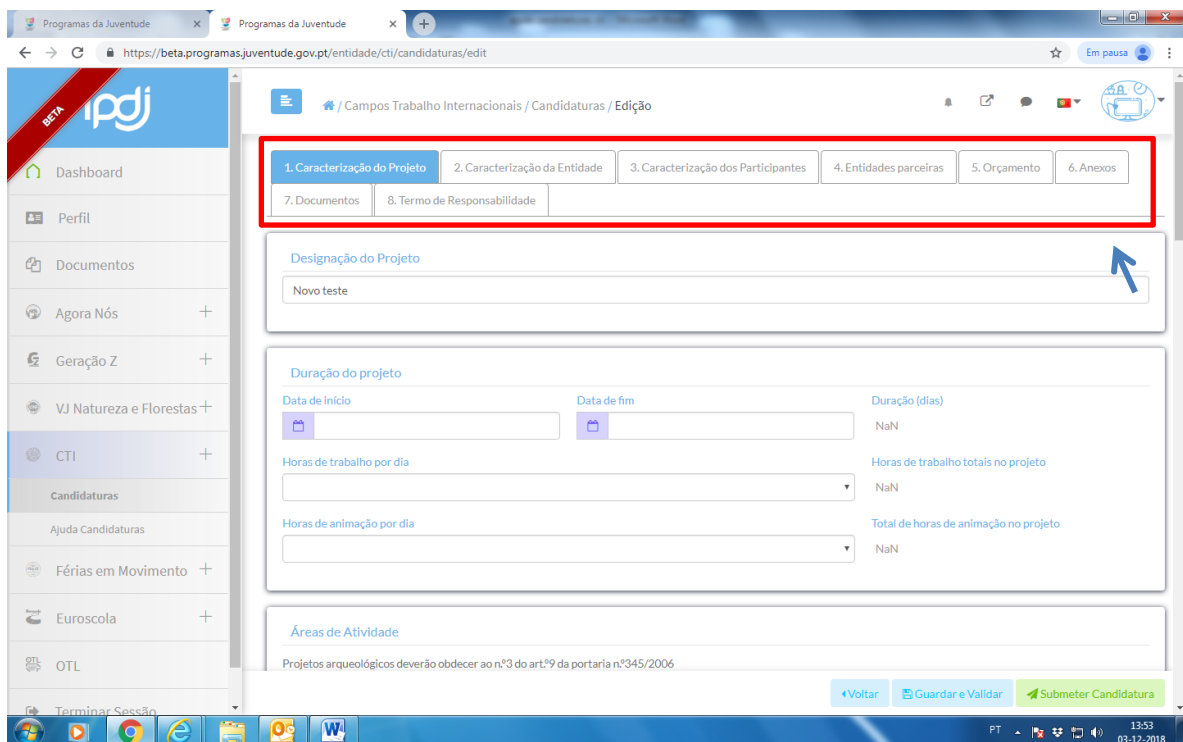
Programas da Juventude
Programas da Juventude
https://beta.programas.juventude.gov.pt/entidade/cti/candidaturas/edit
Em pausa

BETA
ipdj

Dashboard
Perfil
Documentos
Agora Nós +
Geração Z +
VJ Natureza e Florestas +
CTI +
Candidaturas
Ajuda Candidaturas
Férias em Movimento +
Euroscola +
OTL
Terminar Sessão

/ Campos Trabalho Internacionais / Candidaturas / Edição

1. Caracterização do Projeto
2. Caracterização da Entidade
3. Caracterização dos Participantes
4. Entidades parceiras
5. Orçamento
6. Anexos
7. Documentos
8. Termo de Responsabilidade

Designação do Projeto
Novo teste

Duração do projeto
Data de início
Data de fim
Duração (dias)
NaN
Horas de trabalho por dia
Horas de trabalho totais no projeto
NaN
Horas de animação por dia
Total de horas de animação no projeto
NaN

Áreas de Atividade
Projetos arqueológicos deverão obdecer ao n.º3 do art.º9 da portaria n.º345/2006

Voltar
Guardar e Validar
Submeter Candidatura

PT
13:53
03-12-2018